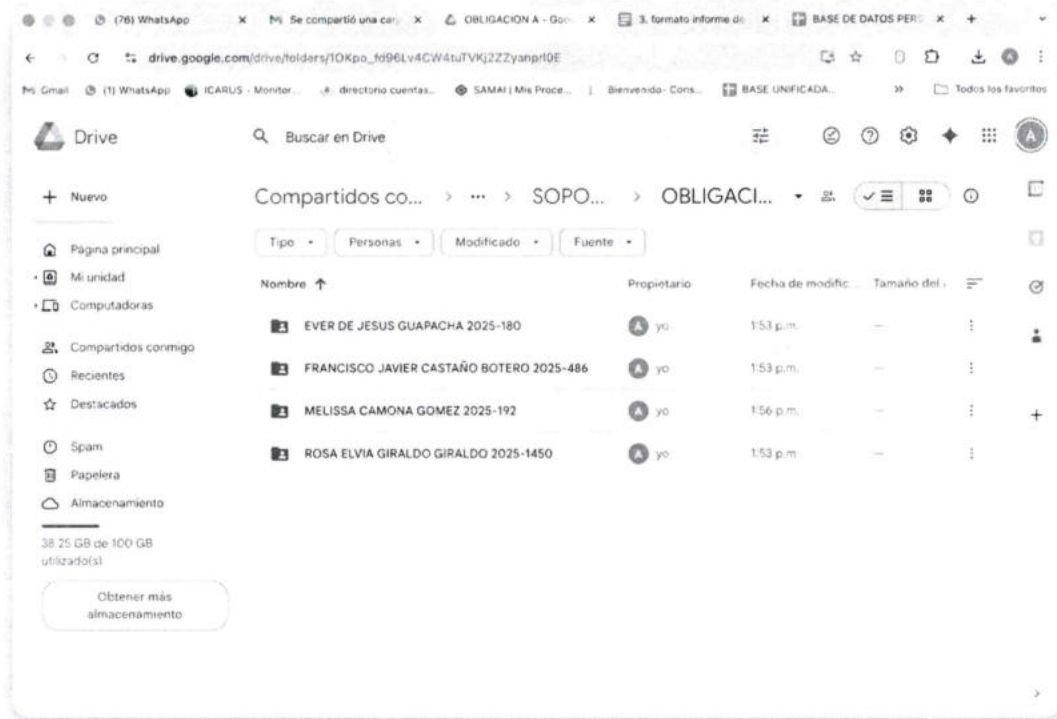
(76) WhatsApp × Se compartió una car × OBLIGACION A - Goo × 3. formato informe de × BASE DE DATOS PER × +

drive.google.com/drive/folders/1OKpo_fd96Lv4CW4tuTVKj2ZZyanprl0E

Gmail (1) WhatsApp ICARUS - Monitor... directorio cuentas... SAMAI | Mis Proce... Bienvenido - Cons... BASE UNIFICADA... » Todos los favoritos

Drive

Buscar en Drive

+ Nuevo

Página principal
Mi unidad
Computadoras
Compartidos conmigo
Recientes
Destacados
Spam
Papelera
Almacenamiento

38.25 GB de 100 GB utilizado(s)

Obtener más almacenamiento

Compartidos co... > ··· > SOPO... > OBLIGACI...

Tipo Personas Modificado Fuente

| Nombre ↑ | Propietario | Fecha de modific... | Tamaño del... |
|---|---|---|---|
| EVER DE JESUS GUAPACHA 2025-180 | yo | 1:53 p.m. | — |
| FRANCISCO JAVIER CASTAÑO BOTERO 2025-486 | yo | 1:53 p.m. | — |
| MELISSA CAMONA GOMEZ 2025-192 | yo | 1:56 p.m. | — |
| ROSA ELVIA GIRALDO GIRALDO 2025-1450 | yo | 1:53 p.m. | — |